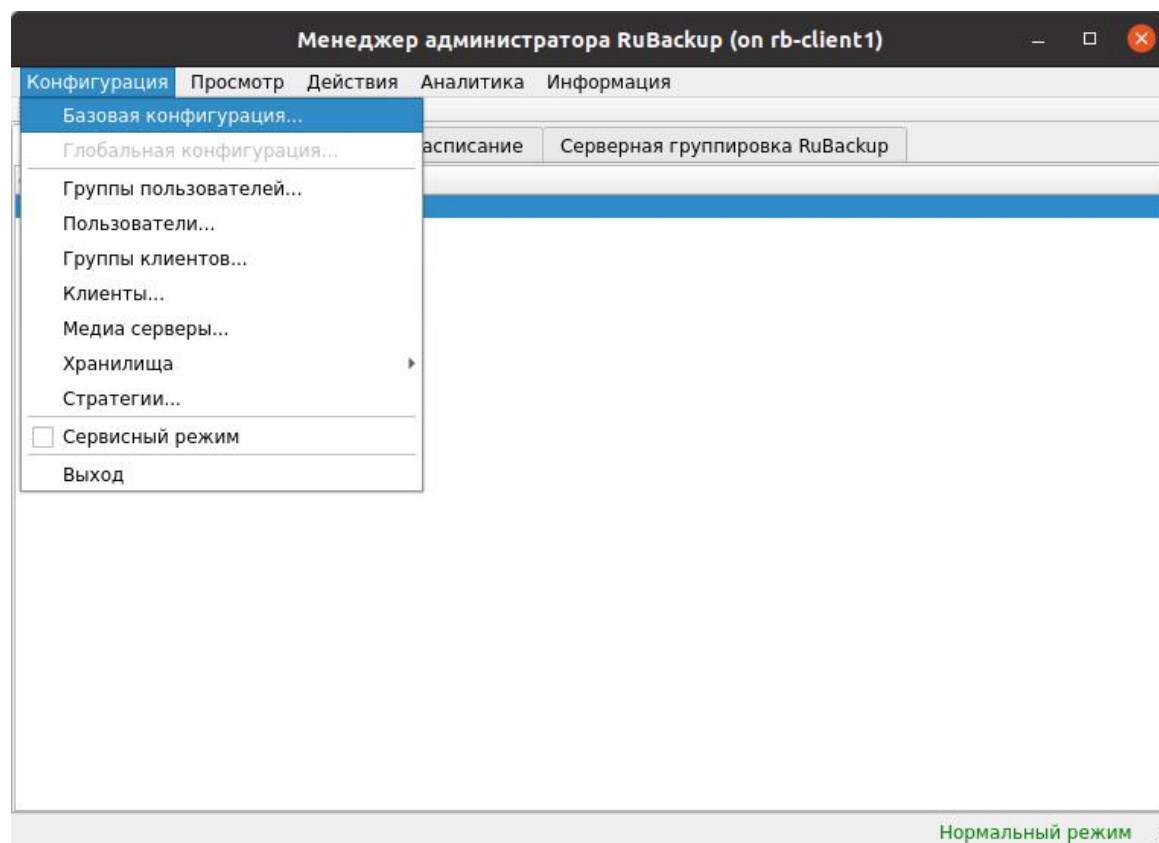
Менеджер администратора RuBackup (on rb-client1)

Конфигурация Просмотр Действия Аналитика Информация

Базовая конфигурация...
Глобальная конфигурация...
Группы пользователей...
Пользователи...
Группы клиентов...
Клиенты...
Медиа серверы...
Хранилища
Стратегии...
Сервисный режим
Выход

асписание
Серверная группировка RuBackup

Нормальный режим